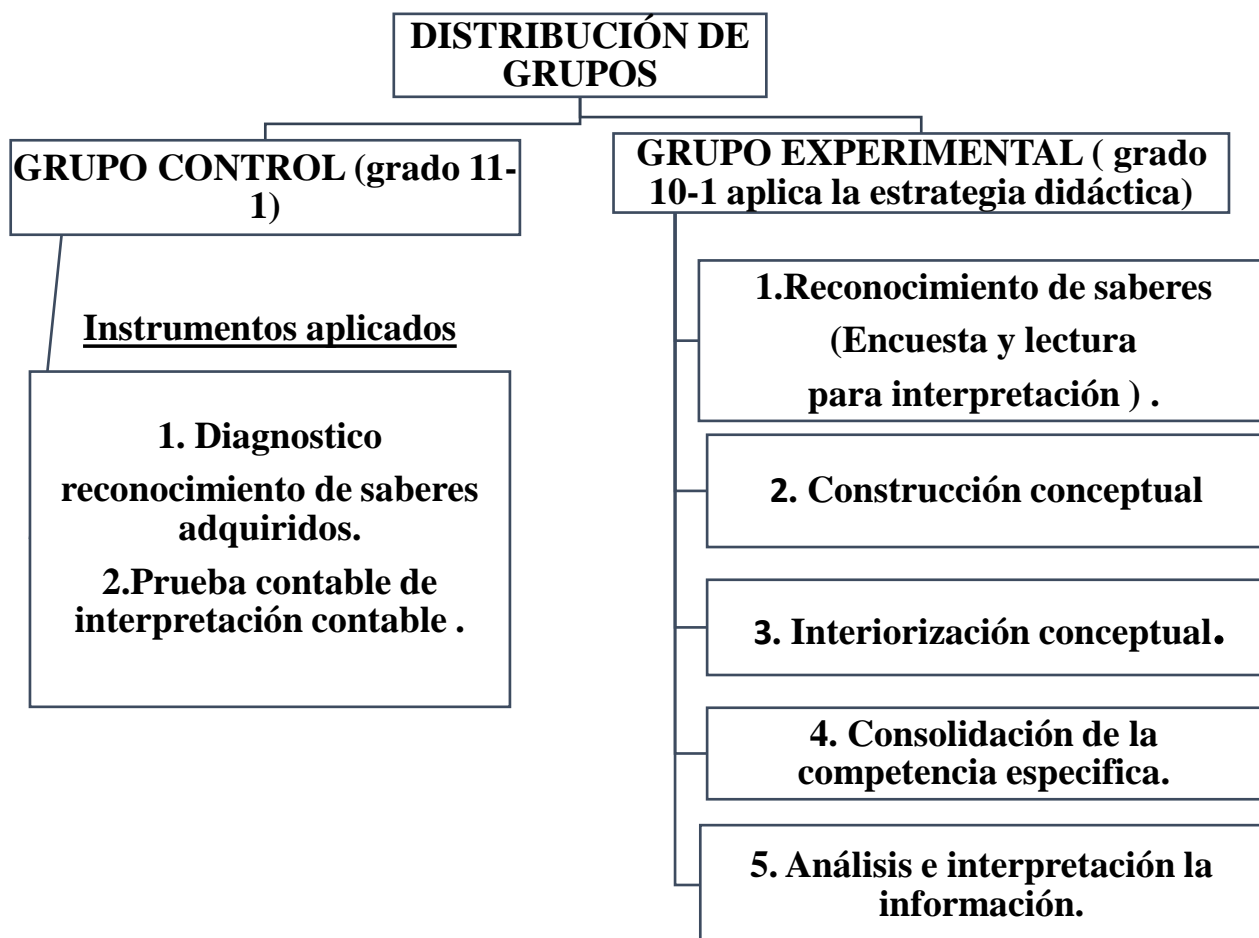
DISTRIBUCIÓN DE GRUPOS

GRUPO CONTROL (grado 11-1)

Instrumentos aplicados

1. Diagnostico reconocimiento de saberes adquiridos.
2.Prueba contable de interpretación contable .

GRUPO EXPERIMENTAL ( grado 10-1 aplica la estrategia didáctica)

1.Reconocimiento de saberes (Encuesta y lectura para interpretación ) .

2. Construcción conceptual

3. Interiorización conceptual.

4. Consolidación de la competencia especifica.

5. Análisis e interpretación la información.